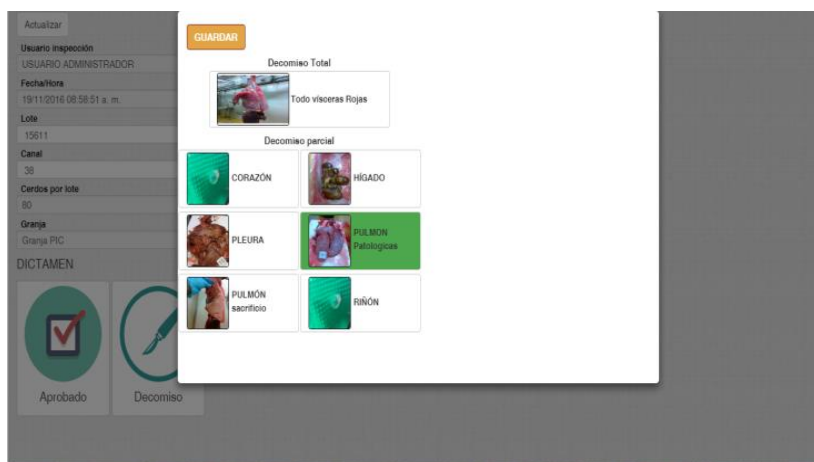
Actualizar
Usuario inspección
USUARIO ADMINISTRADOR
Fecha/Hora
19/11/2016 08:58:51 a. m.
Lote
15611
Canal
38
Cerdos por lote
80
Granja
Granja PIC
DICTAMEN
Aprobado
Decomiso

GUARDAR
Decomiso Total
Todo visceras Rojas
Decomiso parcial
CORAZÓN
HÍGADO
PLEURA
PULMON Patologicas
PULMÓN sacrificio
RIÑÓN